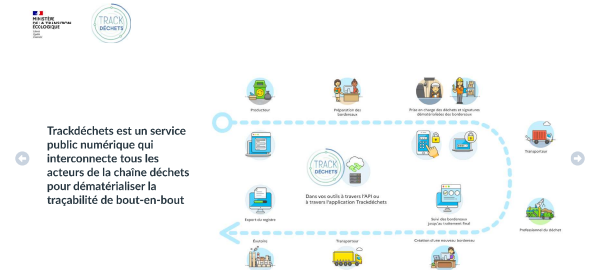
MINISTÈRE DE LA TRANSITION ÉCOLOGIQUE

Liberté Égalité Fraternité

TRACK DÉCHETS

Trackdéchets est un service public numérique qui interconnecte tous les acteurs de la chaîne déchets pour dématérialiser la traçabilité de bout-en-bout

Producteur

Préparation des bordereaux

Prise en charge des déchets et signatures dématérialisées des bordereaux

Transporteur

TRACK DÉCHETS

Dans vos outils à travers l'API ou à travers l'application Trackdéchets

Export du registre

Suivi des bordereaux jusqu'au traitement final

Professionnel du déchet

Éco-site

Transporteur

Création d'un nouveau bordereau